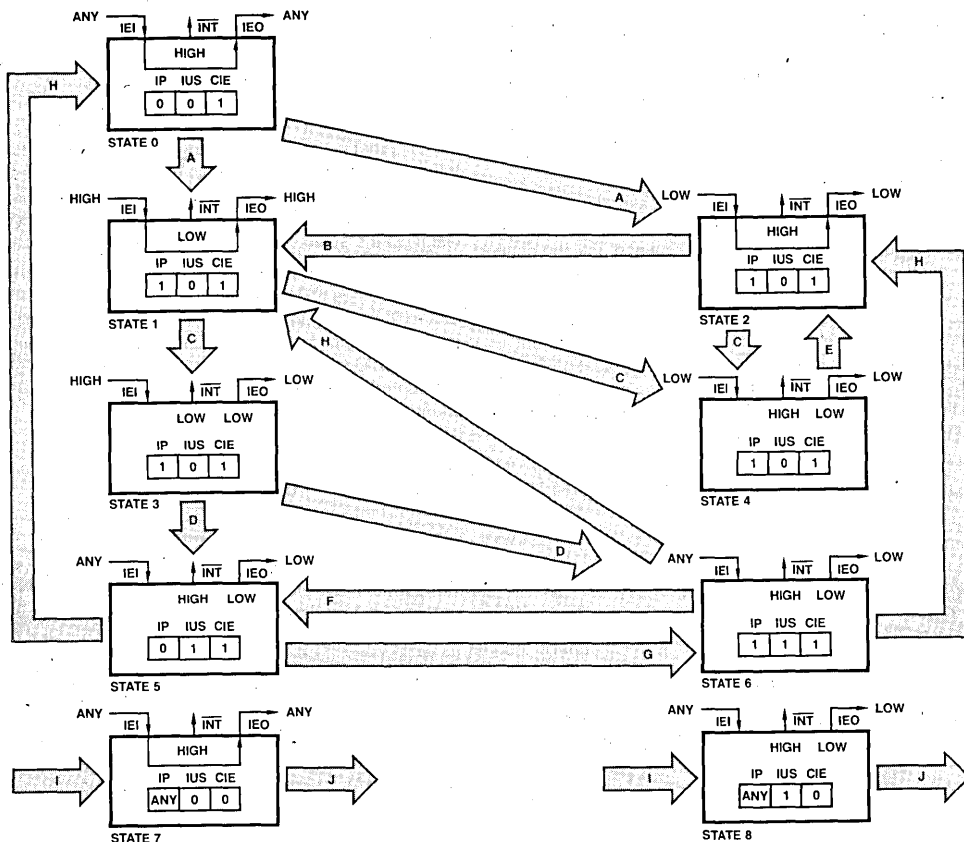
ANY IEI $\overline{INT}$ IEO ANY
HIGH
IP IUS CIE
0 0 1
STATE 0

H

A

A

HIGH IEI $\overline{INT}$ IEO HIGH
LOW
IP IUS CIE
1 0 1
STATE 1

LOW IEI $\overline{INT}$ IEO LOW
HIGH
IP IUS CIE
1 0 1
STATE 2

B

H

C

C

C

E

HIGH IEI $\overline{INT}$ IEO LOW
LOW LOW
IP IUS CIE
1 0 1
STATE 3

LOW IEI $\overline{INT}$ IEO LOW
HIGH LOW
IP IUS CIE
1 0 1
STATE 4

H

D

D

ANY IEI $\overline{INT}$ IEO LOW
HIGH LOW
IP IUS CIE
0 1 1
STATE 5

F

G

ANY IEI $\overline{INT}$ IEO LOW
HIGH LOW
IP IUS CIE
1 1 1
STATE 6

ANY IEI $\overline{INT}$ IEO ANY
HIGH
IP IUS CIE
ANY 0 0
STATE 7

I

J

ANY IEI $\overline{INT}$ IEO LOW
HIGH LOW
IP IUS CIE
ANY 1 0
STATE 8

I

J